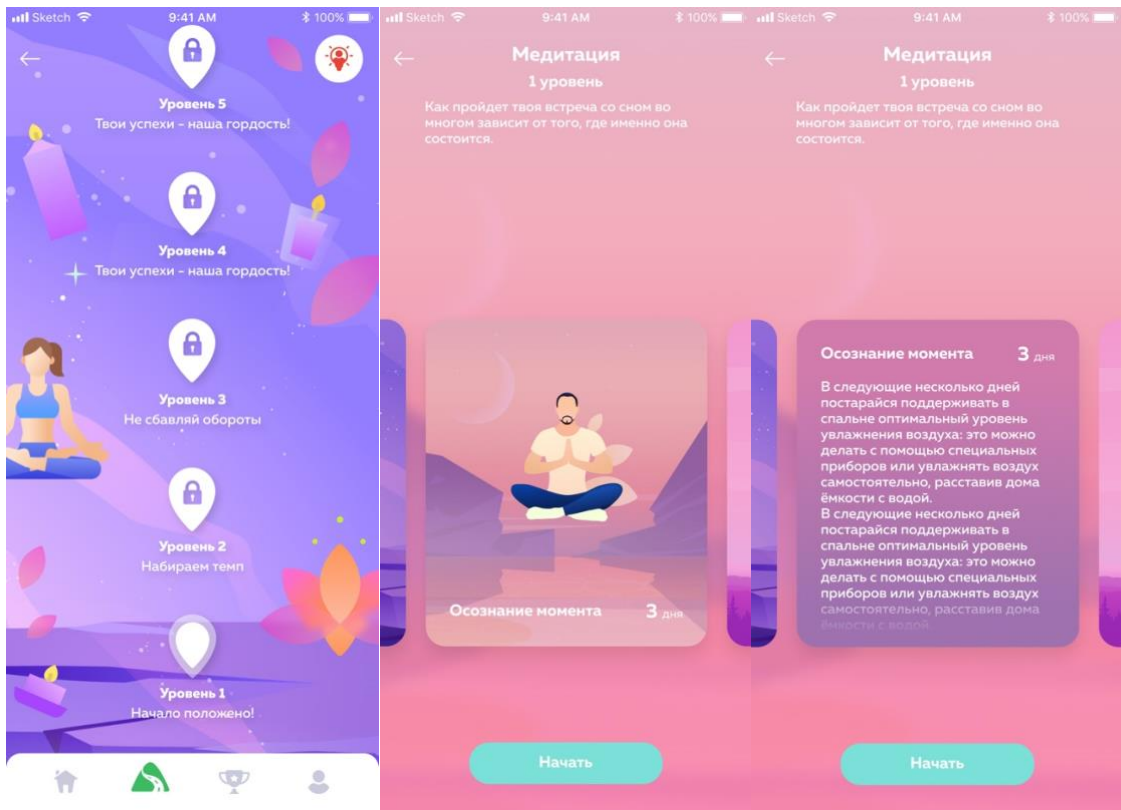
Sketch 9:41 AM 100%

Уровень 5
Твои успехи – наша гордость!

Уровень 4
Твои успехи – наша гордость!

Уровень 3
Не сбавляй обороты

Уровень 2
Набираем темп

Уровень 1
Начало положено!

Sketch 9:41 AM 100%

Медитация
1 уровень

Как пройдет твоя встреча со сном во многом зависит от того, где именно она состоится.

Осознание момента 3 дня

Начать

Sketch 9:41 AM 100%

Медитация
1 уровень

Как пройдет твоя встреча со сном во многом зависит от того, где именно она состоится.

Осознание момента 3 дня

В следующие несколько дней постарайся поддерживать в спальне оптимальный уровень увлажнения воздуха: это можно делать с помощью специальных приборов или увлажнять воздух самостоятельно, расставив дома ёмкости с водой.
В следующие несколько дней постарайся поддерживать в спальне оптимальный уровень увлажнения воздуха: это можно делать с помощью специальных приборов или увлажнять воздух самостоятельно, расставив дома ёмкости с водой.

Начать